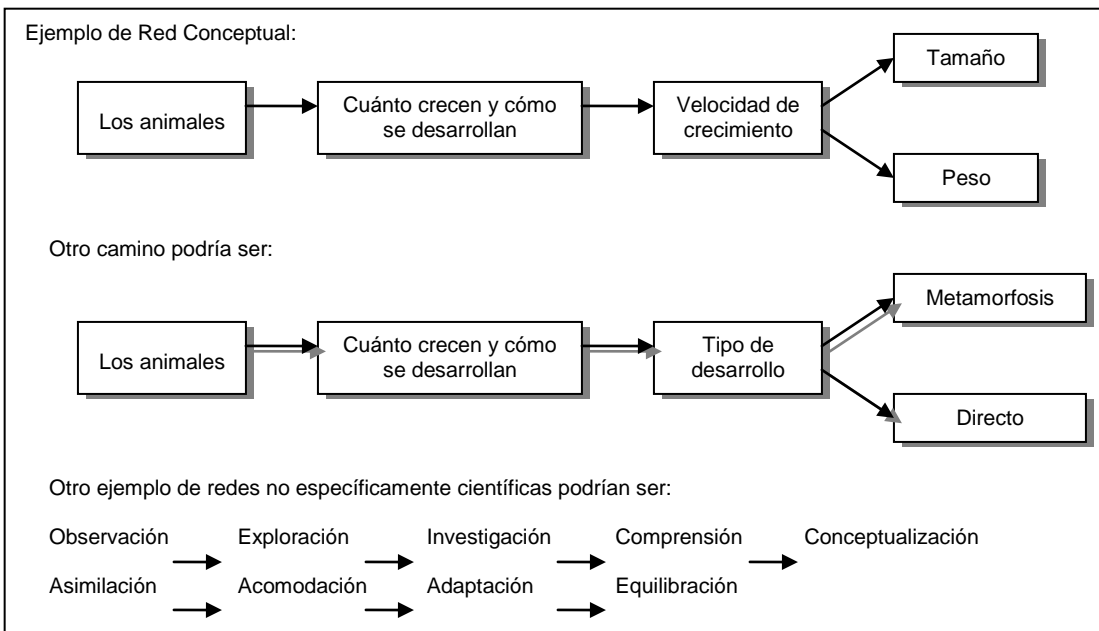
Ejemplo de Red Conceptual:

Los animales

Cuánto crecen y cómo se desarrollan

Velocidad de crecimiento

Tamaño

Peso

Otro camino podría ser:

Los animales

Cuánto crecen y cómo se desarrollan

Tipo de desarrollo

Metamorfosis

Directo

Otro ejemplo de redes no específicamente científicas podrían ser:

Observación → Exploración → Investigación → Comprensión → Conceptualización

Asimilación → Acomodación → Adaptación → Equilibración